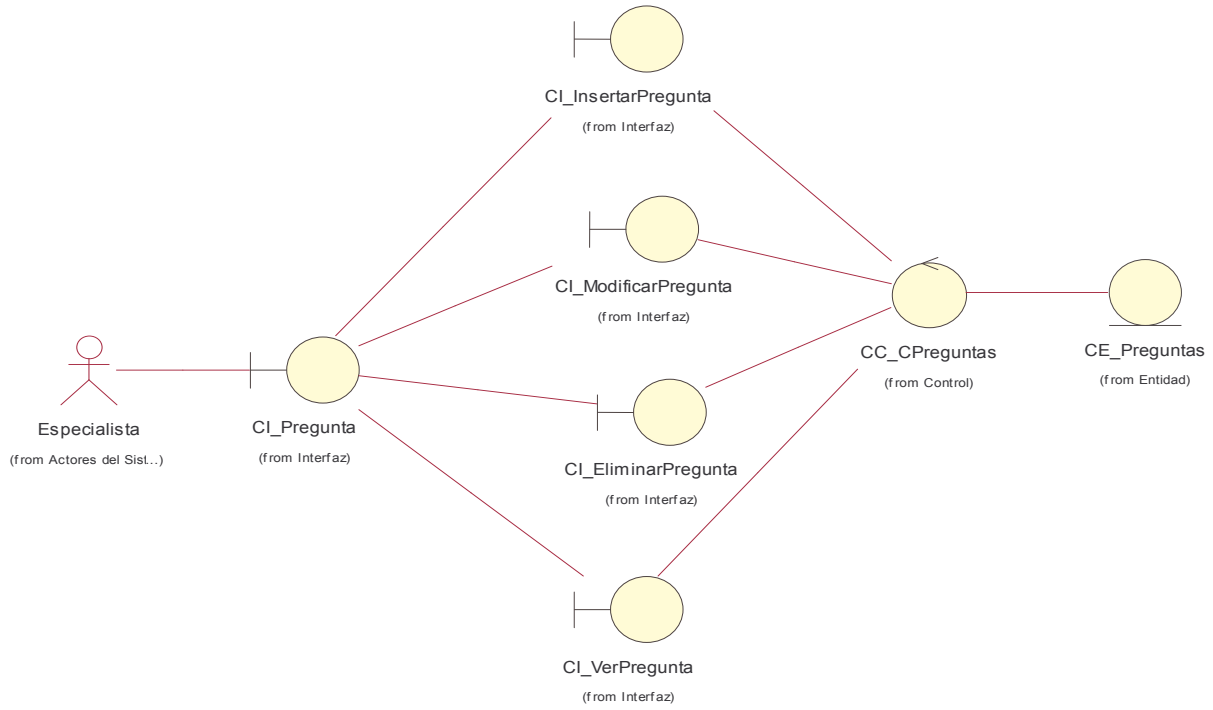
CI_InsertarPregunta
(from Interfaz)

CI_ModificarPregunta
(from Interfaz)

CC_CPreguntas
(from Control)

CE_Preguntas
(from Entidad)

Especialista
(from Actores del Sist...)

CI_Pregunta
(from Interfaz)

CI_EliminarPregunta
(from Interfaz)

CI_VerPregunta
(from Interfaz)